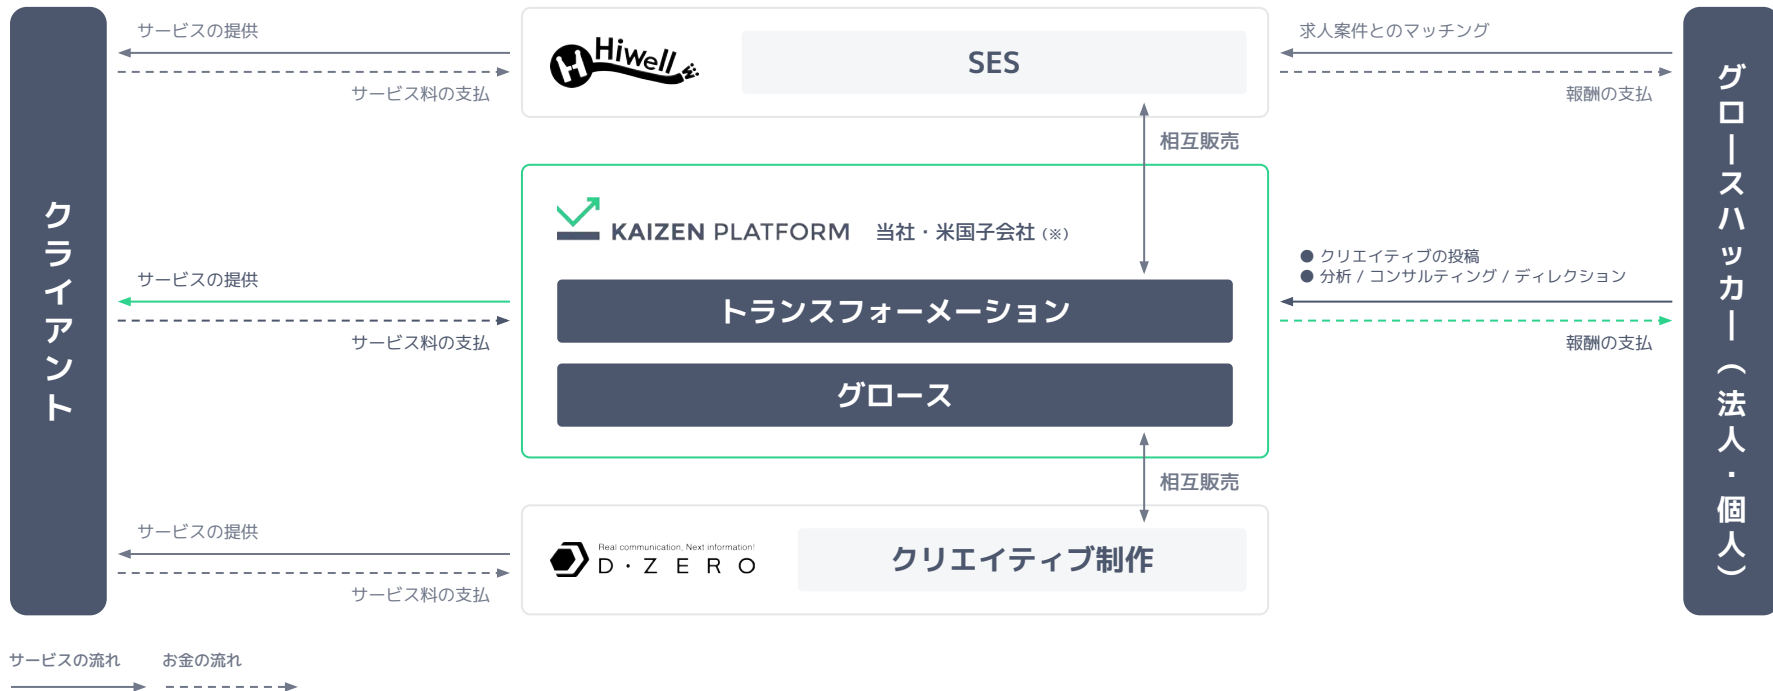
クライアント

サービスの提供

サービス料の支払

Hiwell

SES

求人案件とのマッチング

報酬の支払

相互販売

KAIZEN PLATFORM　当社・米国子会社（※）

サービスの提供

サービス料の支払

トランスフォーメーション

グロース

● クリエイティブの投稿
● 分析 / コンサルティング / ディレクション

報酬の支払

相互販売

サービスの提供

サービス料の支払

Real communication. Next information!
D・Z E R O

クリエイティブ制作

グロースハッカー（法人・個人）

サービスの流れ　お金の流れ